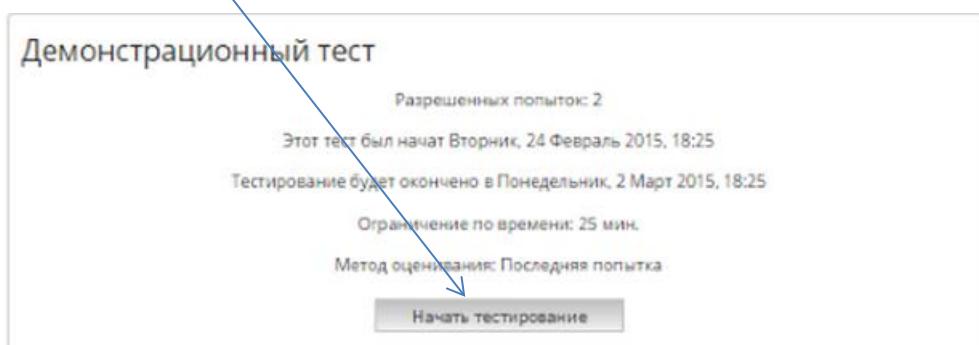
Демонстрационный тест

Разрешенных попыток: 2

Этот тест был начат Вторник, 24 Февраль 2015, 18:25

Тестирование будет окончено в Понедельник, 2 Март 2015, 18:25

Ограничение по времени: 25 мин.

Метод оценивания: Последняя попытка

Начать тестирование